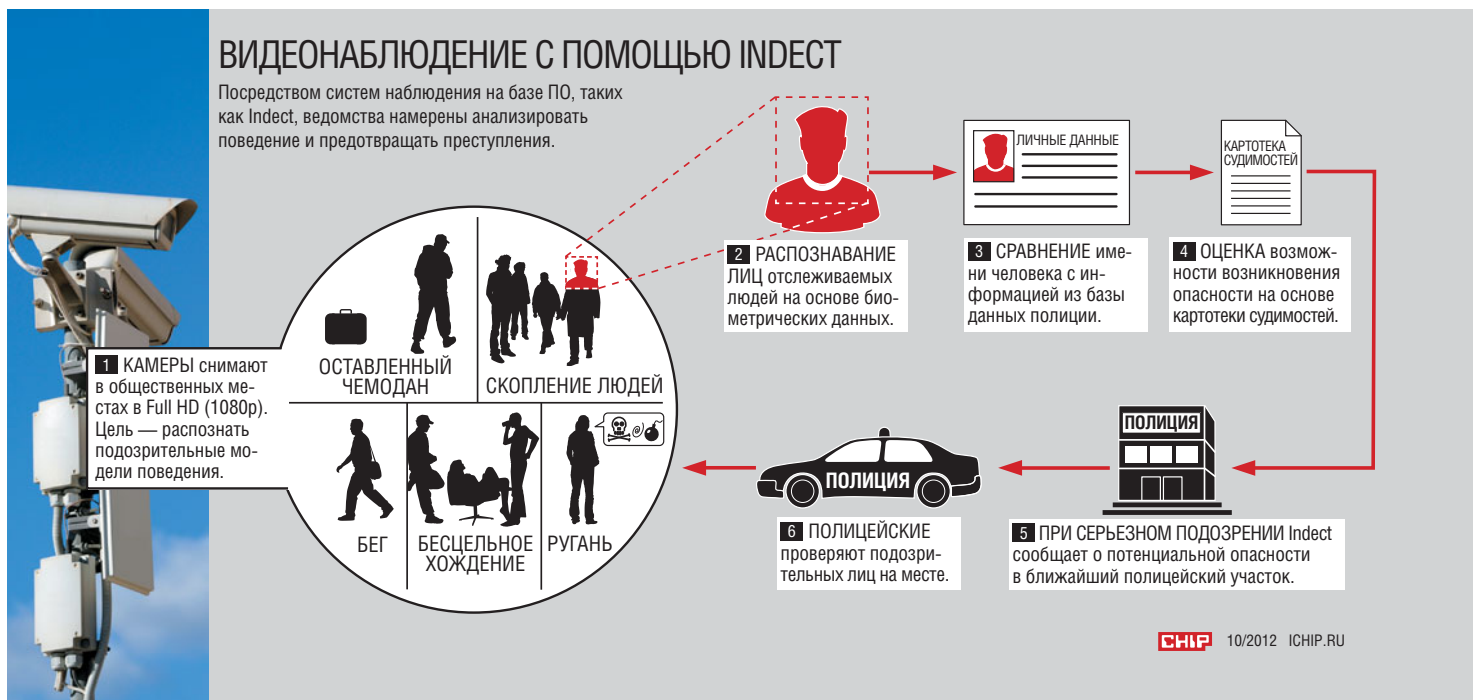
ВИДЕОНАБЛЮДЕНИЕ С ПОМОЩЬЮ INDECT

Посредством систем наблюдения на базе ПО, таких как Indect, ведомства намерены анализировать поведение и предотвращать преступления.

1 КАМЕРЫ снимают в общественных местах в Full HD (1080p). Цель — распознать подозрительные модели поведения.

ОСТАВЛЕННЫЙ ЧЕМОДАН

СКОПЛЕНИЕ ЛЮДЕЙ

БЕГ

БЕСЦЕЛЬНОЕ ХОЖДЕНИЕ

РУГАНЬ

2 РАСПОЗНАВАНИЕ ЛИЦ отслеживаемых людей на основе биометрических данных.

ЛИЧНЫЕ ДАННЫЕ

3 СРАВНЕНИЕ имени человека с информацией из базы данных полиции.

КАРТОТЕКА СУДИМОСТЕЙ

4 ОЦЕНКА возможности возникновения опасности на основе картотеки судимостей.

ПОЛИЦИЯ

5 ПРИ СЕРЬЕЗНОМ ПОДОЗРЕНИИ Indect сообщает о потенциальной опасности в ближайший полицейский участок.

ПОЛИЦИЯ

6 ПОЛИЦЕЙСКИЕ проверяют подозрительных лиц на месте.

CHIP 10/2012 ICHIP.RU